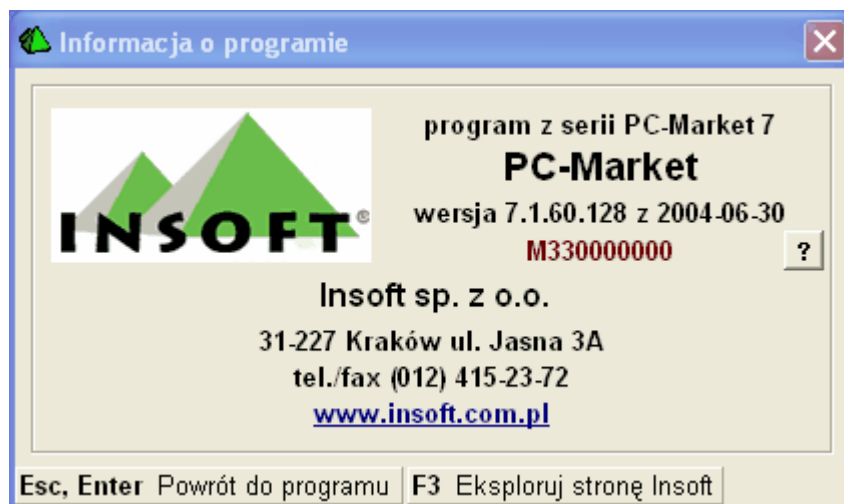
Informacja o programie

INSOFT®

program z serii PC-Market 7
PC-Market
wersja 7.1.60.128 z 2004-06-30
M330000000

?

Insoft sp. z o.o.
31-227 Kraków ul. Jasna 3A
tel./fax (012) 415-23-72
www.insoft.com.pl

Esc, Enter Powrót do programu | F3 Eksploruj stronę Insoft